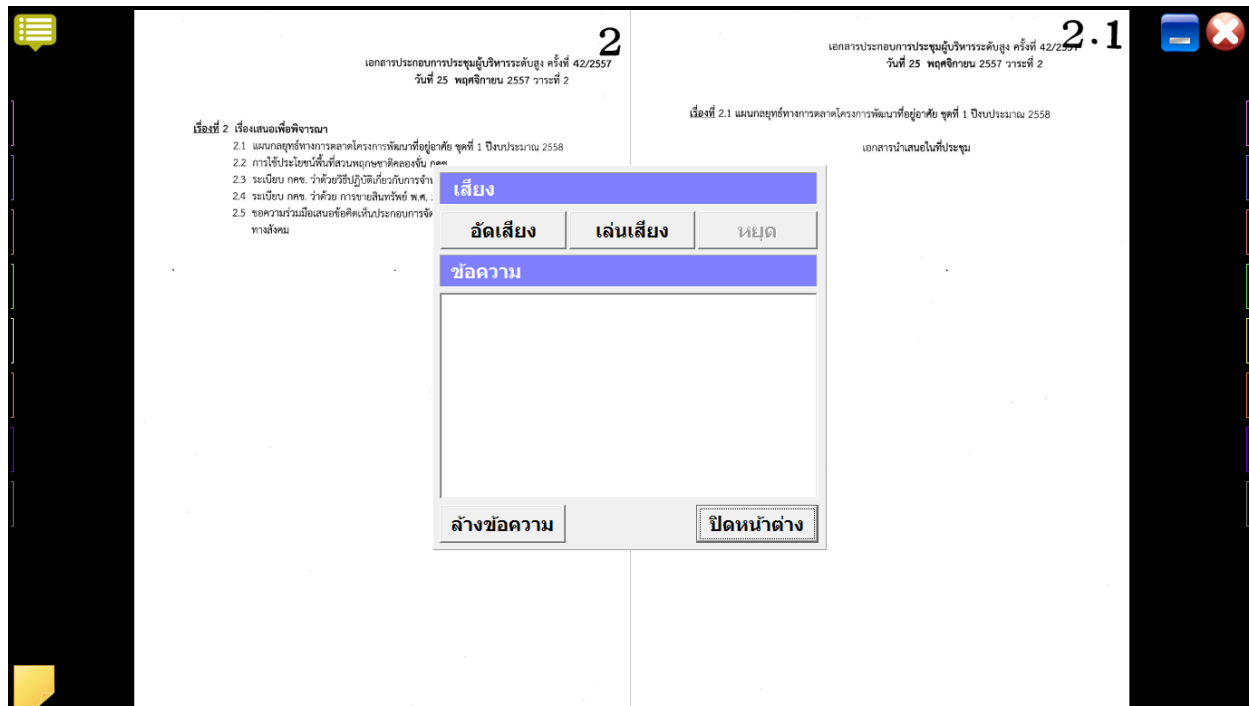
2

เอกสารประกอบการประชุมผู้บริหารระดับสูง ครั้งที่ 42/2557
วันที่ 25 พฤศจิกายน 2557 วาระที่ 2

เรื่องที่ 2 เรื่องเสนอเพื่อพิจารณา

2.1 แผนกลยุทธ์ทางการตลาดโครงการพัฒนาที่อยู่อาศัย ชุดที่ 1 ปีงบประมาณ 2558
2.2 การใช้ประโยชน์พื้นที่สวนพฤกษชาติคลองจั่น กคช.
2.3 ระเบียบ กคช. ว่าด้วยวิธีปฏิบัติเกี่ยวกับการจำ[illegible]
2.4 ระเบียบ กคช. ว่าด้วย การขายสินทรัพย์ พ.ศ. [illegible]
2.5 ขอความร่วมมือเสนอข้อคิดเห็นประกอบการจัด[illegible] ทางสังคม

2.1

เอกสารประกอบการประชุมผู้บริหารระดับสูง ครั้งที่ 42/2557
วันที่ 25 พฤศจิกายน 2557 วาระที่ 2

เรื่องที่ 2.1 แผนกลยุทธ์ทางการตลาดโครงการพัฒนาที่อยู่อาศัย ชุดที่ 1 ปีงบประมาณ 2558

เอกสารนำเสนอในที่ประชุม

เสียง

อัดเสียง

เล่นเสียง

หยุด

ข้อความ

ล้างข้อความ

ปิดหน้าต่าง